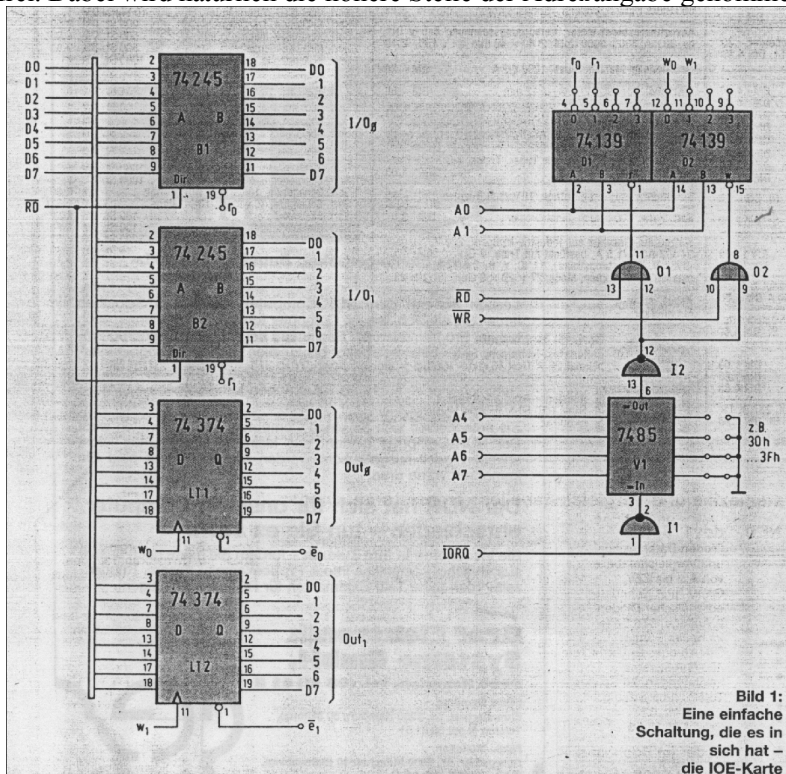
frei. Dabei wird natürlich die höhere Stelle der Adreßangabe genommen

D0
D1
D2
D3
D4
D5
D6
D7
$\overline{RD}$

74245
A B
B1
Dir
2 3 4 5 6 7 8 9 1
18 17 16 15 14 13 12 11 19
$r_0$
D0 1 2 3 4 5 6 D7
I/0ø

74245
A B
B2
Dir
2 3 4 5 6 7 8 9 1
18 17 16 15 14 13 12 11 19
$r_1$
D0 1 2 3 4 5 6 D7
I/$0_1$

74374
D Q
LT1
3 4 7 8 13 14 17 18 11
2 5 6 9 12 15 16 19 1
$w_0$
$\bar{e}_0$
D0 1 2 3 4 5 6 D7
Outø

74374
D Q
LT2
3 4 7 8 13 14 17 18 11
2 5 6 9 12 15 16 19 1
$w_1$
$\bar{e}_1$
D0 1 2 3 4 5 6 D7
$Out_1$

$r_0$ $r_1$ $w_0$ $w_1$
4 5 6 7 12 11 10 9
0 1 2 3 0 1 2 3
74139
D1
A B
2 3 1
74139
D2
A B
14 13 15

A0
A1
$\overline{RD}$
$\overline{WR}$
11 O1 13 12
8 O2 10 9
12 I2 13 6

A4
A5
A6
A7
Out
7485
V1
In
z.B. 30h ...3Fh
3 2 I1 1
$\overline{IORQ}$

Bild 1:
Eine einfache Schaltung, die es in sich hat – die IOE-Karte